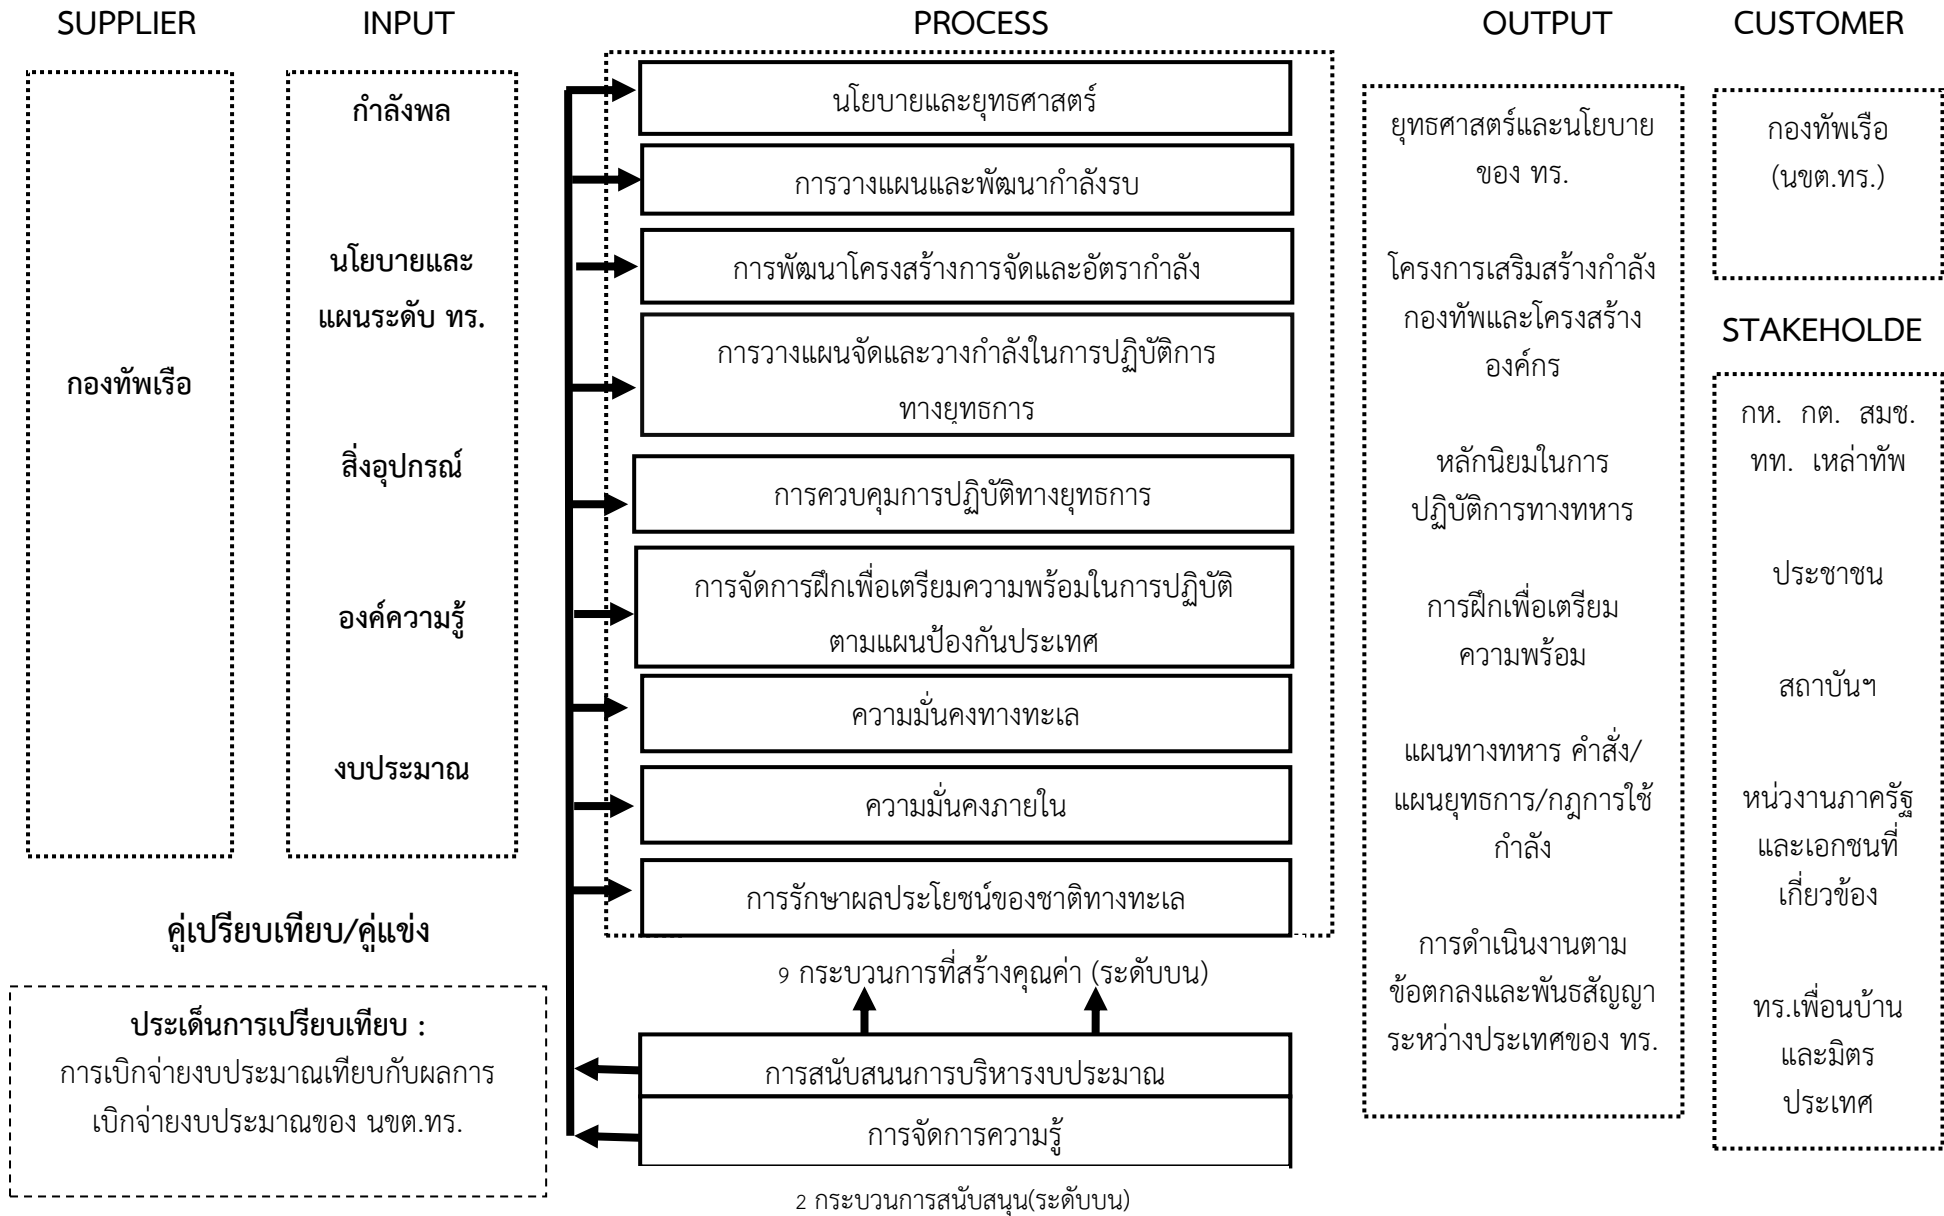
SUPPLIER

INPUT

PROCESS

OUTPUT

CUSTOMER

กองทัพเรือ

กำลังพล

นโยบายและแผนระดับ ทร.

สิ่งอุปกรณ์

องค์ความรู้

งบประมาณ

นโยบายและยุทธศาสตร์

การวางแผนและพัฒนากำลังรบ

การพัฒนาโครงสร้างการจัดและอัตรากำลัง

การวางแผนจัดและวางกำลังในการปฏิบัติการทางยุทธการ

การควบคุมการปฏิบัติทางยุทธการ

การจัดการฝึกเพื่อเตรียมความพร้อมในการปฏิบัติตามแผนป้องกันประเทศ

ความมั่นคงทางทะเล

ความมั่นคงภายใน

การรักษาผลประโยชน์ของชาติทางทะเล

9 กระบวนการที่สร้างคุณค่า (ระดับบน)

การสนับสนนการบริหารงบประมาณ

การจัดการความรู้

2 กระบวนการสนับสนุน(ระดับบน)

ยุทธศาสตร์และนโยบายของ ทร.

โครงการเสริมสร้างกำลังกองทัพและโครงสร้างองค์กร

หลักนิยมในการปฏิบัติการทางทหาร

การฝึกเพื่อเตรียมความพร้อม

แผนทางทหาร คำสั่ง/แผนยุทธการ/กฎการใช้กำลัง

การดำเนินงานตามข้อตกลงและพันธสัญญาระหว่างประเทศของ ทร.

กองทัพเรือ (นขต.ทร.)

STAKEHOLDE

กห. กต. สมช. ทท. เหล่าทัพ

ประชาชน

สถาบันฯ

หน่วงานภาครัฐและเอกชนที่เกี่ยวข้อง

ทร.เพื่อนบ้านและมิตรประเทศ

คู่เปรียบเทียบ/คู่แข่ง

ประเด็นการเปรียบเทียบ :
การเบิกจ่ายงบประมาณเทียบกับผลการเบิกจ่ายงบประมาณของ นขต.ทร.